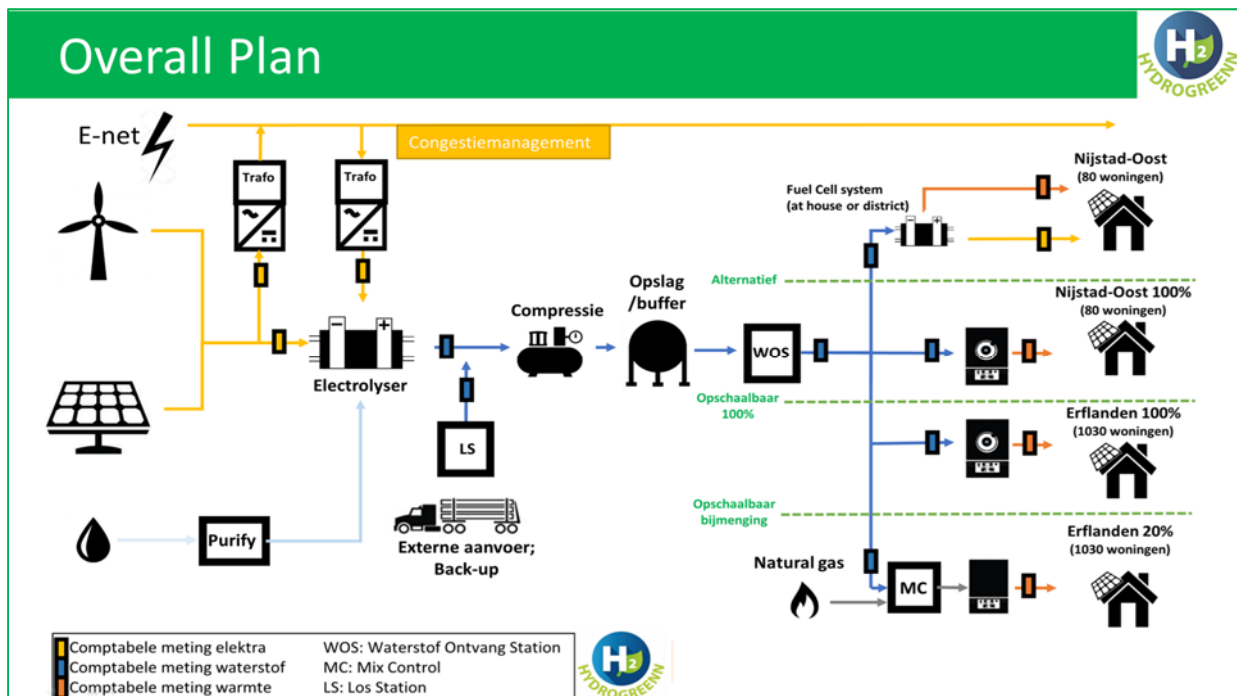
Overall Plan

H2 HYDROGREENN

E-net

Congestiemanagement

Trafo

Trafo

Electrolyser

Compressie

Opslag /buffer

WOS

LS

Externe aanvoer; Back-up

Purify

Fuel Cell system (at house or district)

Nijstad-Oost (80 woningen)

Alternatief

Nijstad-Oost 100% (80 woningen)

Opschaalbaar 100%

Erflanden 100% (1030 woningen)

Opschaalbaar bijmenging

Erflanden 20% (1030 woningen)

Natural gas

MC

Comptabele meting elektra
Comptabele meting waterstof
Comptabele meting warmte

WOS: Waterstof Ontvang Station
MC: Mix Control
LS: Los Station

H2 HYDROGREENN